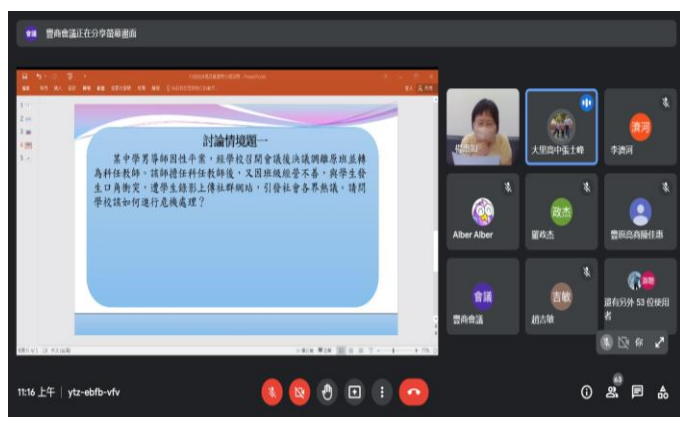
豐商會議正在分享簡報畫面

討論情境題一

某中學男導師因性平案，經學校召開會議後決議調離原班並轉為科任教師。該師擔任科任教師後，又因班級經營不善，與學生發生口角衝突，遭學生錄影上傳社群網站，引發社會各界熱議，請問學校該如何進行危機處理？

大里高中張士峰

李濟河

Alber Alber

劉政杰

豐商高商鐘佳惠

豐商會議

趙吉敏

還有另外 53 位使用者

11:16 上午 | ytz-ebfb-vfv

你